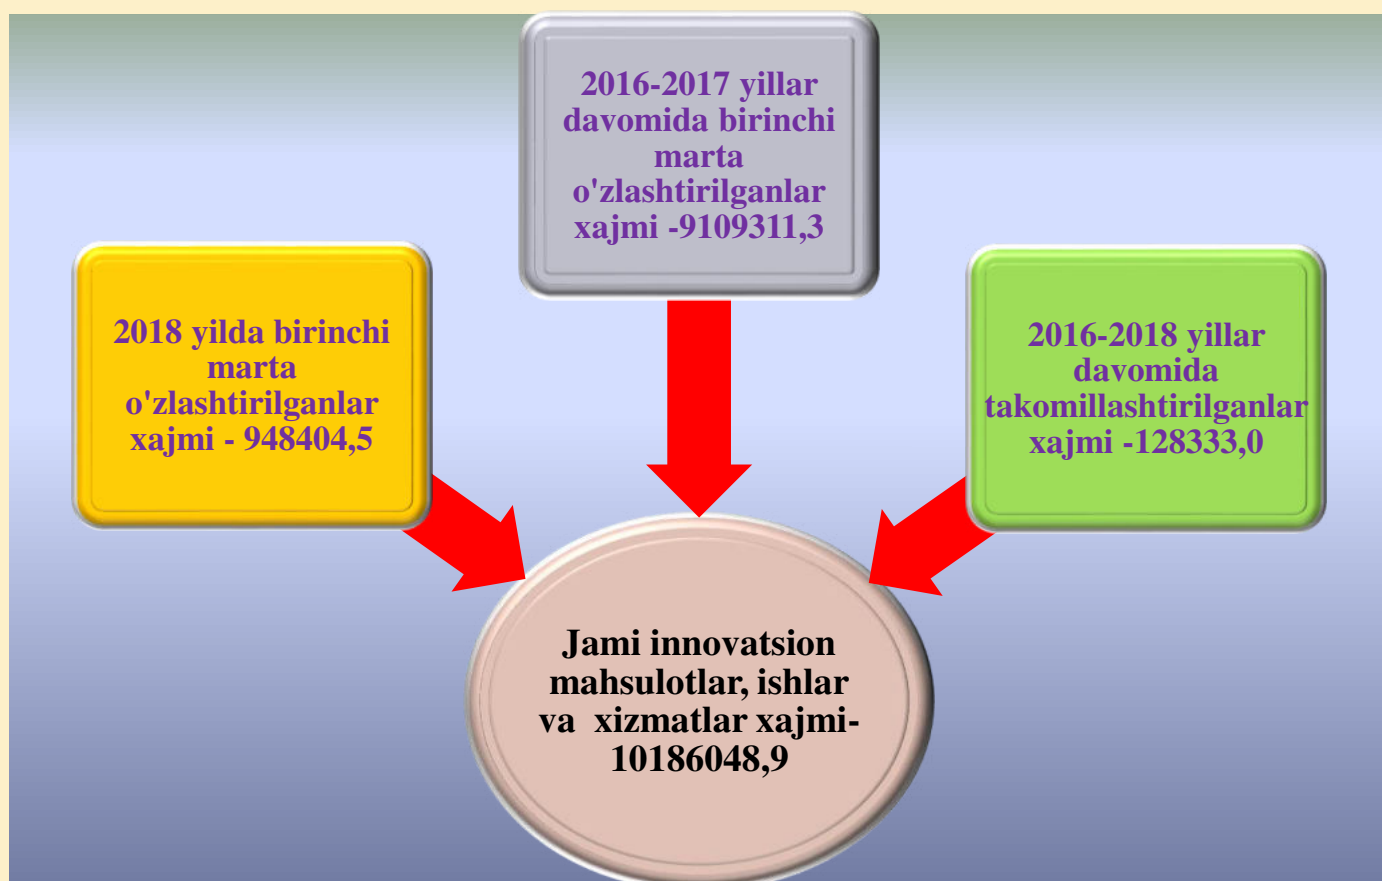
2016-2017 yillar davomida birinchi marta o'zlashtirilganlar xajmi -9109311,3

2018 yilda birinchi marta o'zlashtirilganlar xajmi - 948404,5

2016-2018 yillar davomida takomillashtirilganlar xajmi -128333,0

Jami innovatsion mahsulotlar, ishlar va xizmatlar xajmi-10186048,9